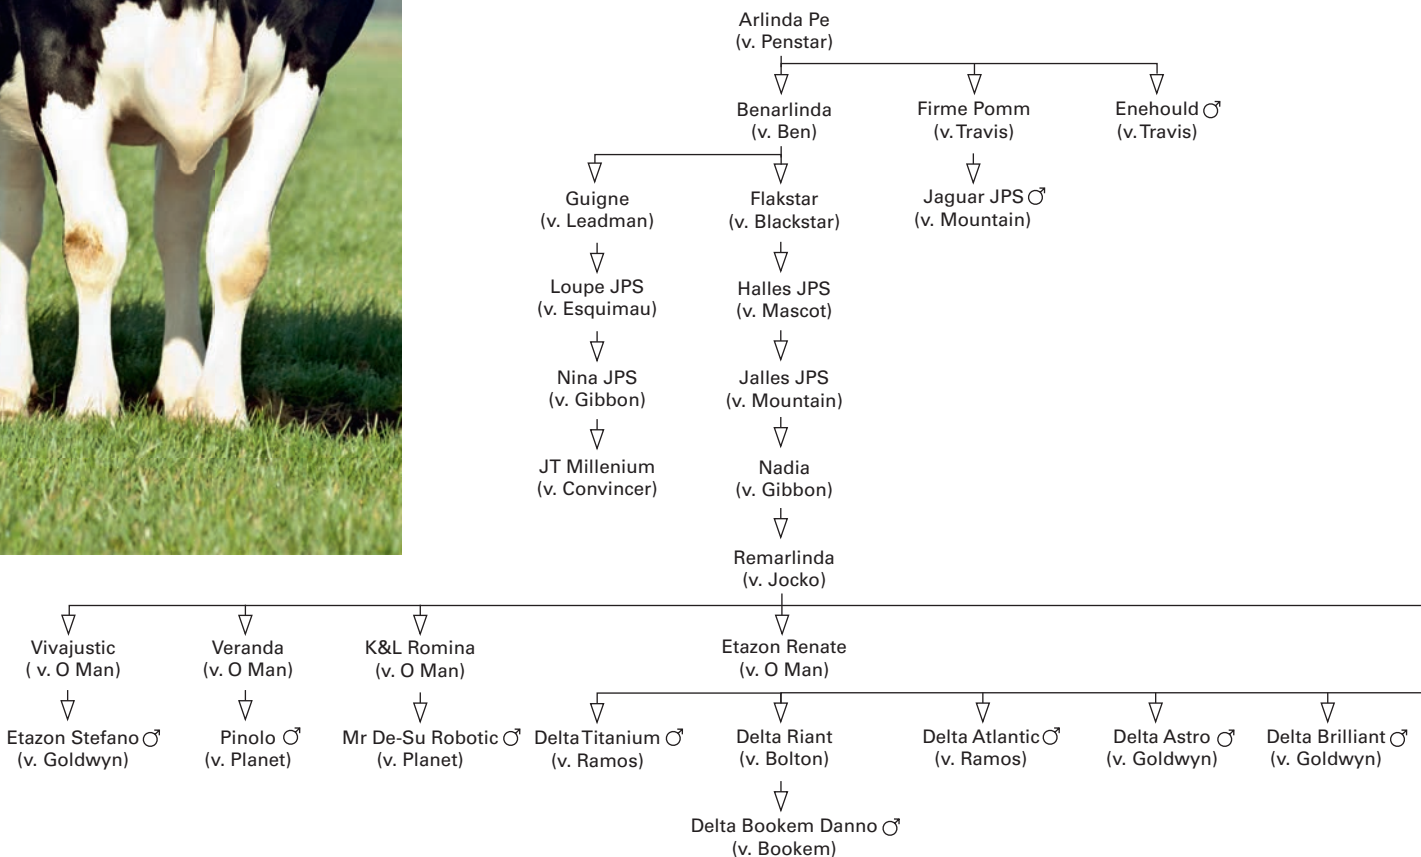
Arlinda Pe
(v. Penstar)

Benarlinda
(v. Ben)

Firme Pomm
(v. Travis)

Enehould ♂
(v. Travis)

Guigne
(v. Leadman)

Flakstar
(v. Blackstar)

Jaguar JPS ♂
(v. Mountain)

Loupe JPS
(v. Esquimau)

Halles JPS
(v. Mascot)

Nina JPS
(v. Gibbon)

Jalles JPS
(v. Mountain)

JT Millenium
(v. Convincer)

Nadia
(v. Gibbon)

Remarlinda
(v. Jocko)

Vivajustic
( v. O Man)

Veranda
(v. O Man)

K&L Romina
(v. O Man)

Etazon Renate
(v. O Man)

Etazon Stefano ♂
(v. Goldwyn)

Pinolo ♂
(v. Planet)

Mr De-Su Robotic ♂
(v. Planet)

Delta Titanium ♂
(v. Ramos)

Delta Riant
(v. Bolton)

Delta Atlantic ♂
(v. Ramos)

Delta Astro ♂
(v. Goldwyn)

Delta Brilliant ♂
(v. Goldwyn)

Delta Bookem Danno ♂
(v. Bookem)